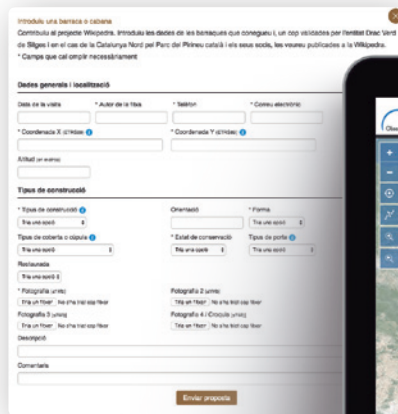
Introdueix una barraca o cabana

Contribueix al projecte Wikipedra. Introdueix les dades de les barraques que coneguem i, un cop validades per l'entitat Drac Verd de Sitges i en el cas de la Catalunya Nord pel Parc del Pirineu català i els seus socis, les veureu publicades a la Wikipedra.

* Camps que cal omplir necessàriament

Dades generals i localització

Data de la visita
* Autor de la fitxa
* Telèfon
* Correu electrònic

* Coordenada X (UTM33)
* Coordenada Y (UTM33)

Altitud (en metres)

Tipus de construcció

* Tipus de construcció
Tria una opció
Orientació
* Forma
Tria una opció

Tipus de coberta o cúpula
Tria una opció
* Estat de conservació
Tria una opció
Tipus de porta
Tria una opció

Restaurada
Tria una opció

* Fotografia 1 (vista)
Tria un fitxer No s'ha triat cap fitxer
Fotografia 2 (vista)
Tria un fitxer No s'ha triat cap fitxer

Fotografia 3 (vista)
Tria un fitxer No s'ha triat cap fitxer
Fotografia 4 / Croquis (vista)
Tria un fitxer No s'ha triat cap fitxer

Descripció

Comentaris

Enviar proposta

Obs